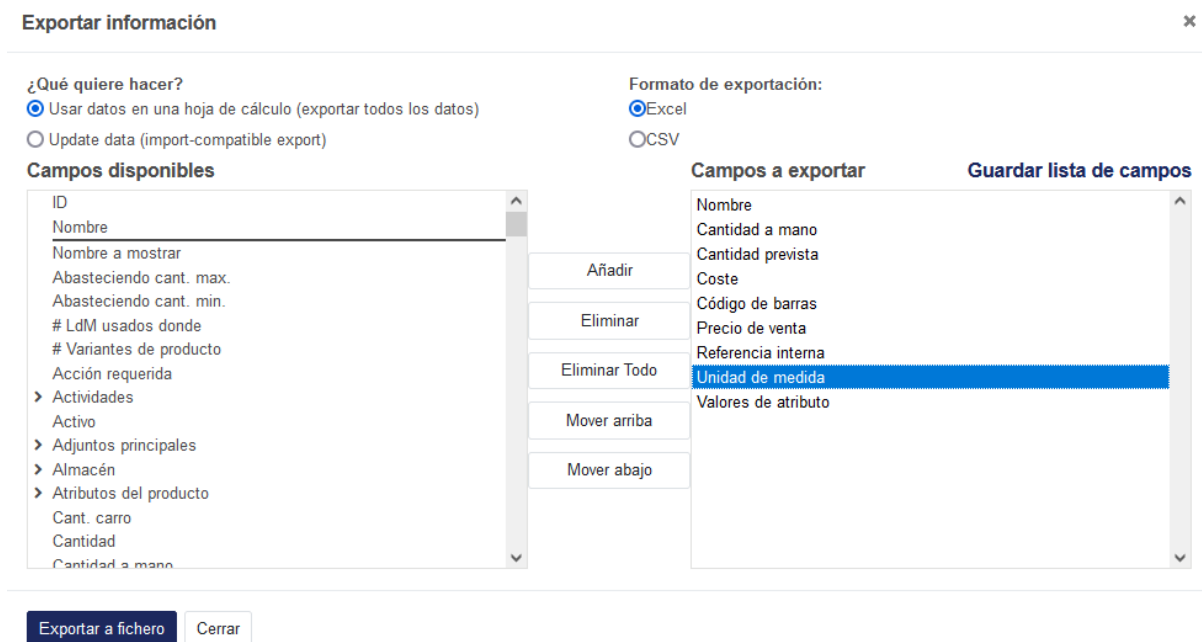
Exportar información

×

¿Qué quiere hacer?
Usar datos en una hoja de cálculo (exportar todos los datos)
Update data (import-compatible export)

Formato de exportación:
Excel
CSV

Campos disponibles

ID
Nombre
Nombre a mostrar
Abasteciendo cant. max.
Abasteciendo cant. min.
# LdM usados donde
# Variantes de producto
Acción requerida
Actividades
Activo
Adjuntos principales
Almacén
Atributos del producto
Cant. carro
Cantidad
Cantidad a mano

Añadir
Eliminar
Eliminar Todo
Mover arriba
Mover abajo

Campos a exportar

Guardar lista de campos

Nombre
Cantidad a mano
Cantidad prevista
Coste
Código de barras
Precio de venta
Referencia interna
Unidad de medida
Valores de atributo

Exportar a fichero
Cerrar